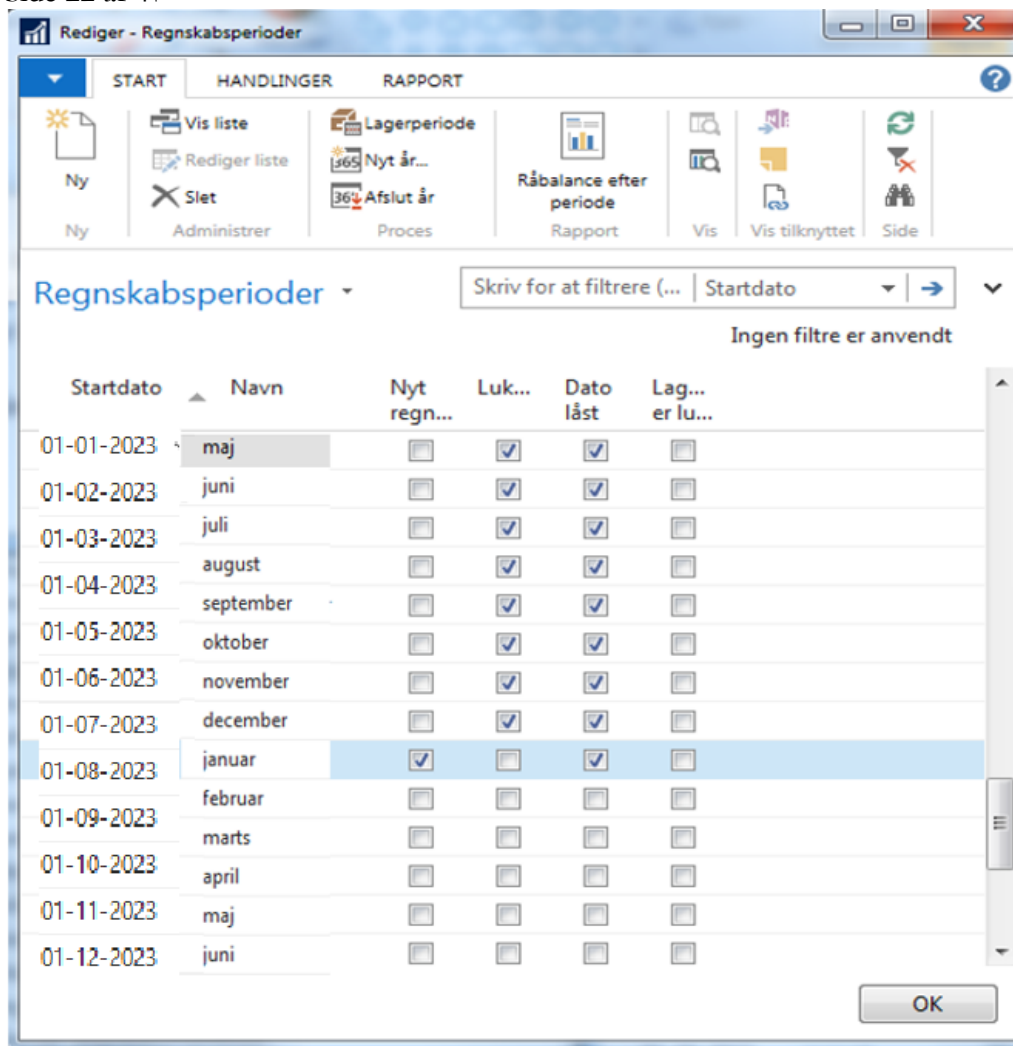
Rediger - Regnskabsperioder

START HANDLINGER RAPPORT

Ny
Ny

Vis liste
Rediger liste
Slet
Administrer

Lagerperiode
Nyt år...
Afslut år
Proces

Råbalance efter periode
Rapport

Vis

Vis tilknyttet

Side

Regnskabsperioder

Skriv for at filtrere (... Startdato

Ingen filtre er anvendt

| Startdato | Navn | Nyt regn... | Luk... | Dato låst | Lag... er lu... |
|---|---|---|---|---|---|
| 01-01-2023 | maj | ☐ | ☑ | ☑ | ☐ |
| 01-02-2023 | juni | ☐ | ☑ | ☑ | ☐ |
| 01-03-2023 | juli | ☐ | ☑ | ☑ | ☐ |
| 01-04-2023 | august | ☐ | ☑ | ☑ | ☐ |
| 01-05-2023 | september | ☐ | ☑ | ☑ | ☐ |
| 01-06-2023 | oktober | ☐ | ☑ | ☑ | ☐ |
| 01-06-2023 | november | ☐ | ☑ | ☑ | ☐ |
| 01-07-2023 | december | ☐ | ☑ | ☑ | ☐ |
| 01-08-2023 | januar | ☑ | ☐ | ☑ | ☐ |
| 01-09-2023 | februar | ☐ | ☐ | ☐ | ☐ |
| 01-10-2023 | marts | ☐ | ☐ | ☐ | ☐ |
| 01-10-2023 | april | ☐ | ☐ | ☐ | ☐ |
| 01-11-2023 | maj | ☐ | ☐ | ☐ | ☐ |
| 01-12-2023 | juni | ☐ | ☐ | ☐ | ☐ |

OK